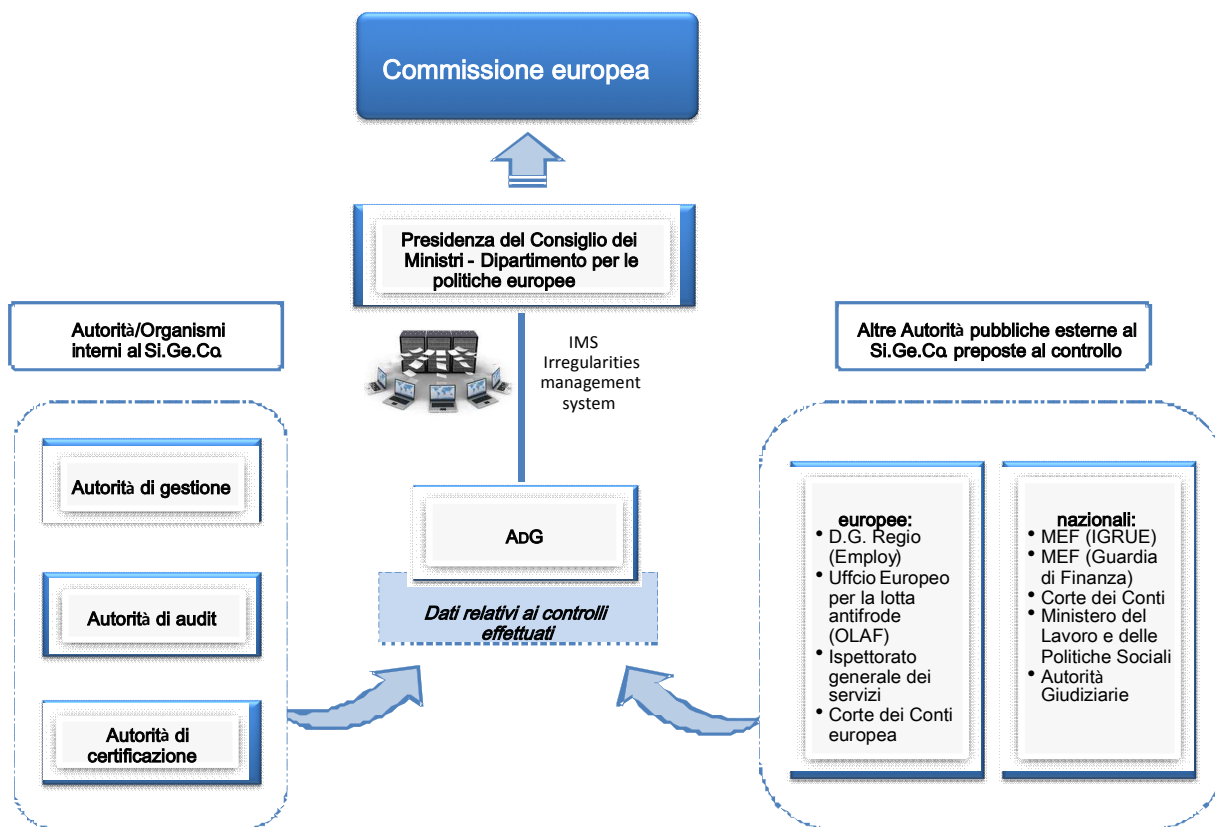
Commissione europea

Presidenza del Consiglio dei Ministri - Dipartimento per le politiche europee

IMS Irregularities management system

Autorità/Organismi interni al Si.Ge.Co.

Altre Autorità pubbliche esterne al Si.Ge.Co. preposte al controllo

Autorità di gestione

Autorità di audit

Autorità di certificazione

AdG

Dati relativi ai controlli effettuati

europee:
- D.G. Regio (Employ)
- Uffcio Europeo per la lotta antifrode (OLAF)
- Ispettorato generale dei servizi
- Corte dei Conti europea

nazionali:
- MEF (IGRUE)
- MEF (Guardia di Finanza)
- Corte dei Conti
- Ministero del Lavoro e delle Politiche Sociali
- Autorità Giudiziarie